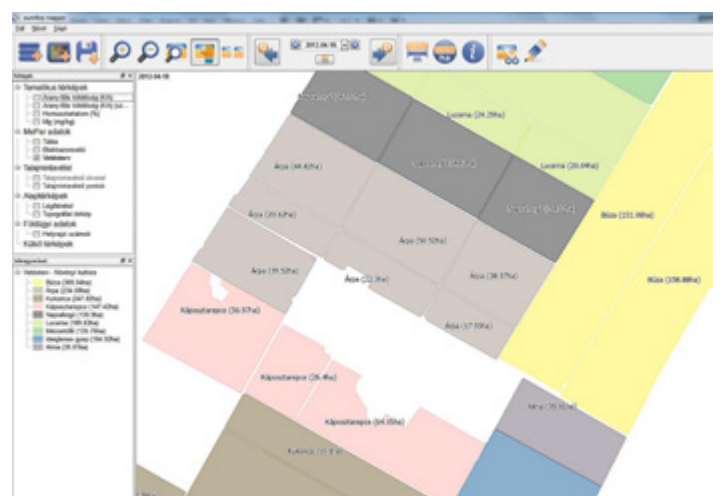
2012.04.18

Lucerna (24.29ha)
Árpa (44.63ha)
Lucerna (20.84ha)
Árpa (20.62ha)
Búza (151.00ha)
Árpa (50.52ha)
Árpa (31.53ha)
Árpa (38.37ha)
Búza (158.88ha)
Árpa (22.3ha)
Árpa (17.59ha)
Káposztarepce (56.97ha)
Káposztarepce (26.4ha)
Káposztarepce (64.00ha)
Alma (39.93ha)

Tematikus térképek
MePar adatok
Talajmintavétel
Alaptérképek
Földügyi adatok
Külső térképek

Vetésterv - főnövényi kultúra
Búza (309.84ha)
Árpa (234.08ha)
Kukorica (247.60ha)
Káposztarepce (147.42ha)
Napraforgó (120.9ha)
Lucerna (169.03ha)
Alma (39.93ha)
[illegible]